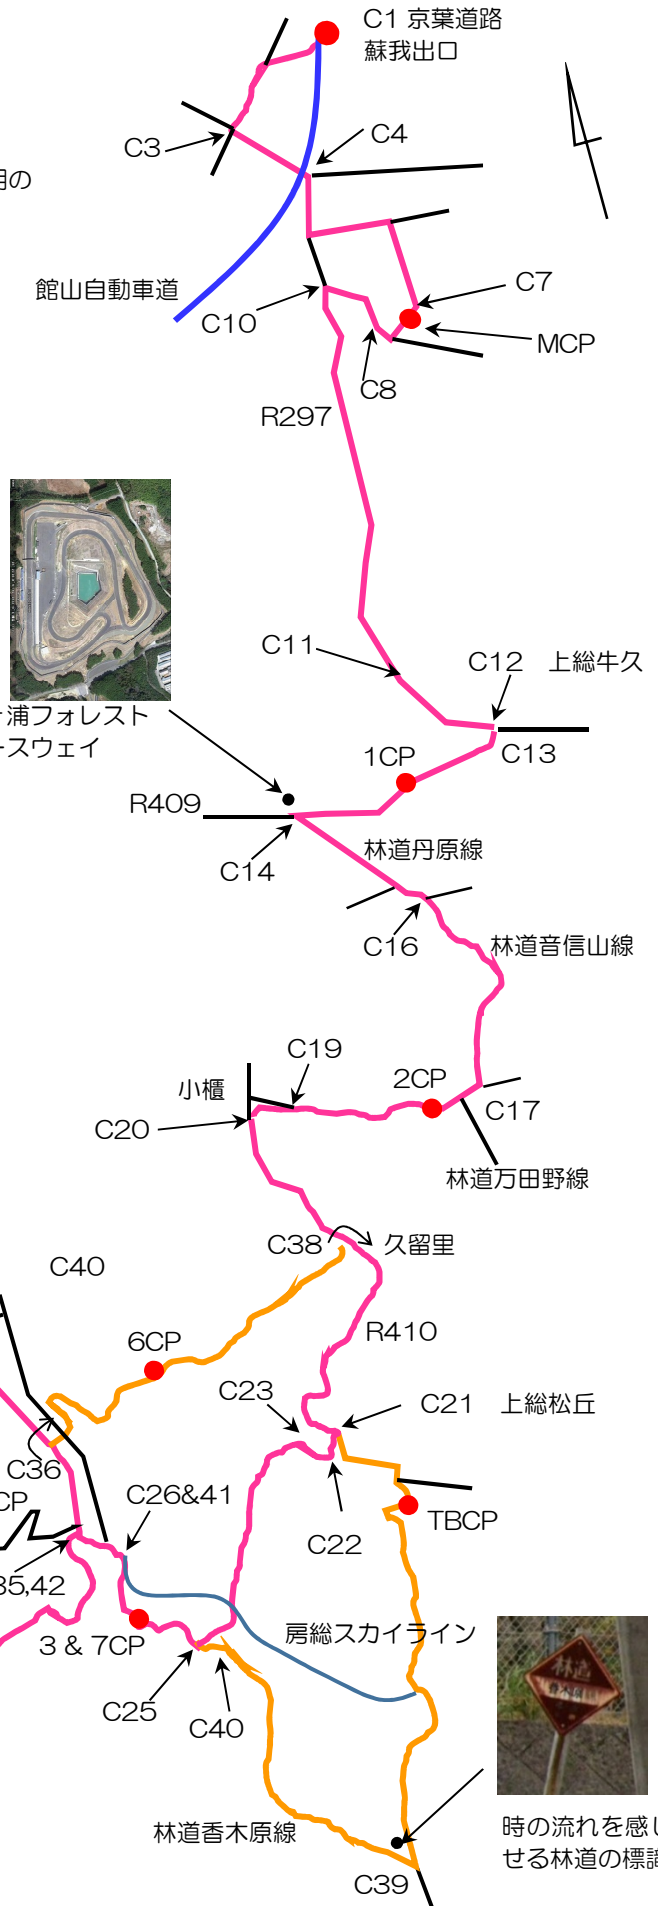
C1 京葉道路
蘇我出口

C3
C4
明の
館山自動車道
C7
C10
MCP
C8
R297

C11
C12　上総牛久
浦フォレスト
ースウェイ
C13
1CP
R409
C14
林道丹原線
C16
林道音信山線
C19
小櫃
2CP
C20
C17
林道万田野線
C38
久留里
C40
R410
6CP
C23
C21　上総松丘
C36
CP
C26&41
TBCP
C22
35,42
3 & 7CP
房総スカイライン
C25
C40
林道香木原線
時の流れを感じ
せる林道の標識
C39